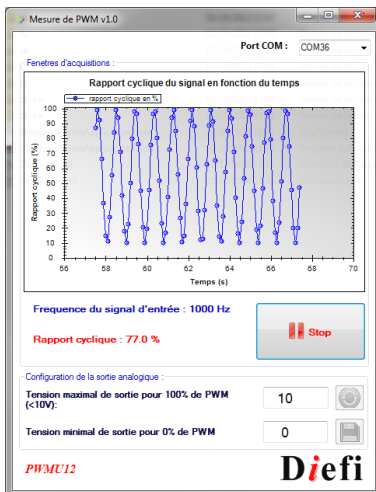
Mesure de PWM v1.0

Port COM : COM36

Fenetres d'acquisitions :

Rapport cyclique du signal en fonction du temps

rapport cyclique en %

Rapport cyclique (%)

100
90
80
70
60
50
40
30
20
10
0

56 58 60 62 64 66 68 70

Temps (s)

Frequence du signal d'entrée : 1000 Hz

Rapport cyclique : 77.0 %

Stop

Configuration de la sortie analogique :

Tension maximal de sortie pour 100% de PWM (<10V):

10

Tension minimal de sortie pour 0% de PWM

0

PWMU12

Diefi